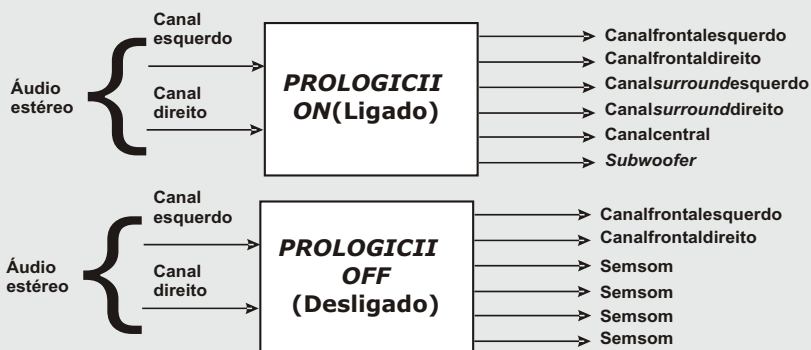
Áudio estéreo

Canal esquerdo

Canal direito

PROLOGICII ON(Ligado)

Canalfrontalesquerdo
Canalfrontaldireito
Canalsurroundesquerdo
Canalsurrounddireito
Canalcentral
Subwoofer

Áudio estéreo

Canal esquerdo

Canal direito

PROLOGICII OFF (Desligado)

Canalfrontalesquerdo
Canalfrontaldireito
Semsom
Semsom
Semsom
Semsom